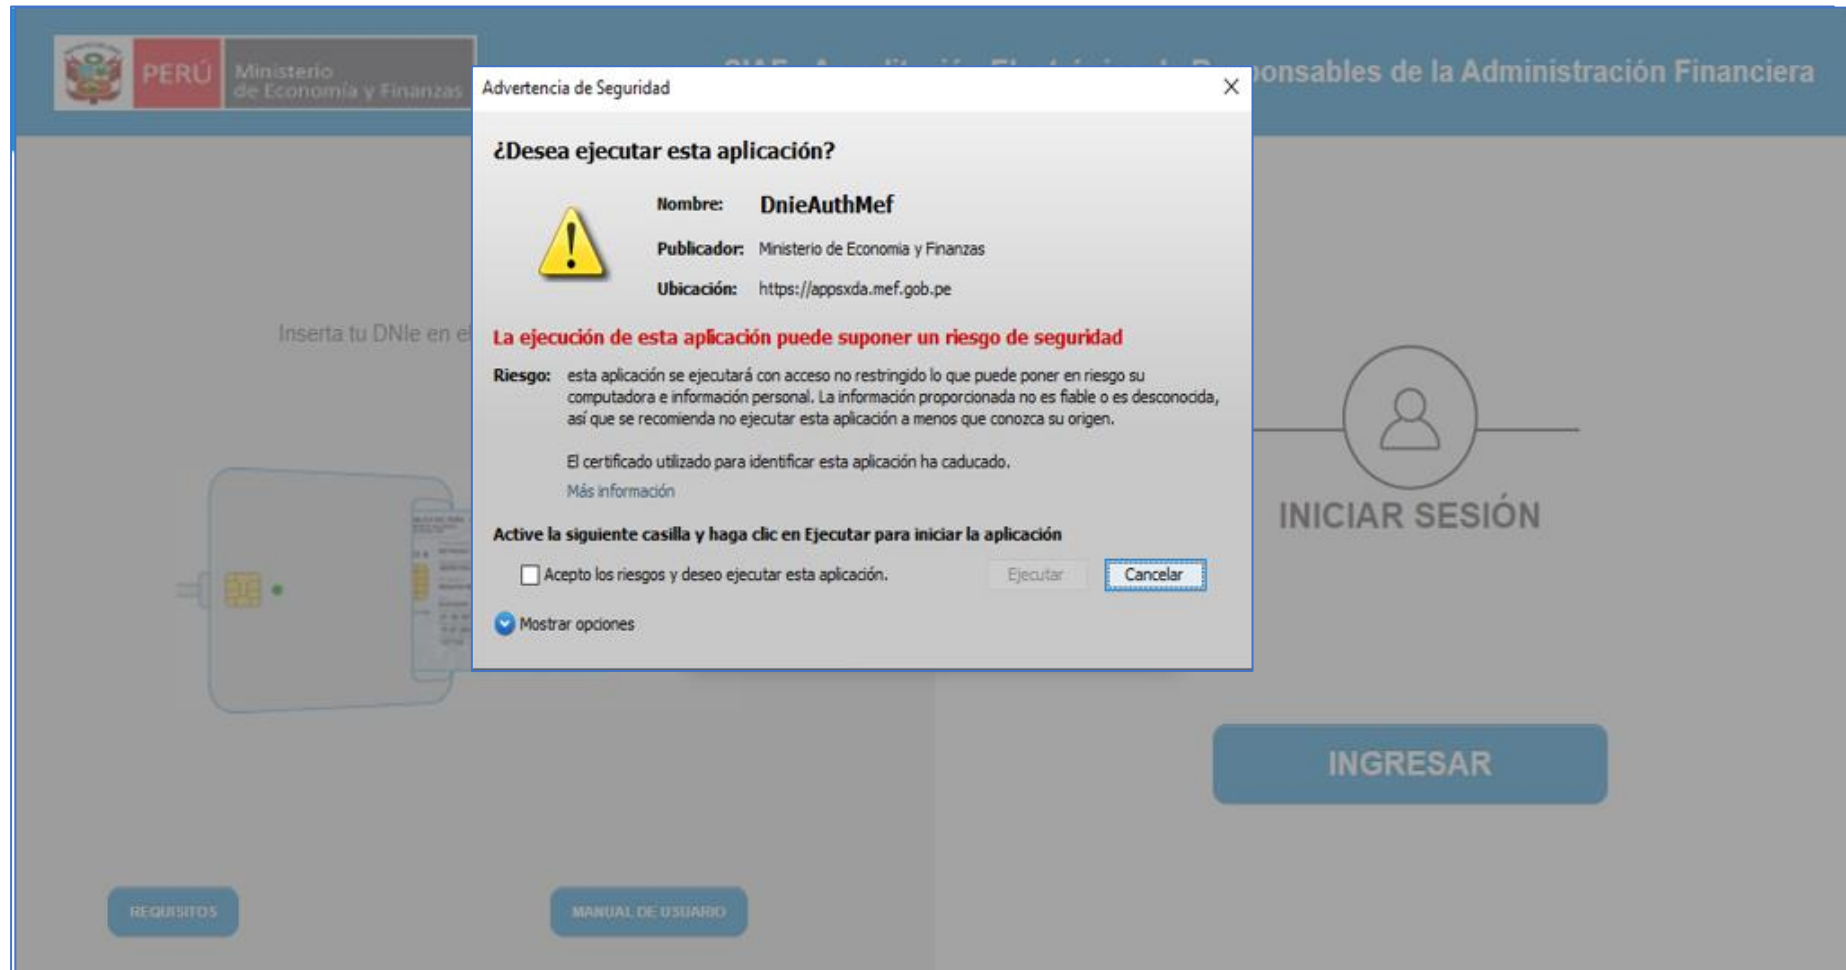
PERÚ Ministerio de Economía y Finanzas

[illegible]onsables de la Administración Financiera

Advertencia de Seguridad

¿Desea ejecutar esta aplicación?

Nombre: DnieAuthMef

Publicador: Ministerio de Economia y Finanzas

Ubicación: https://appsxda.mef.gob.pe

La ejecución de esta aplicación puede suponer un riesgo de seguridad

Riesgo: esta aplicación se ejecutará con acceso no restringido lo que puede poner en riesgo su computadora e información personal. La información proporcionada no es fiable o es desconocida, así que se recomienda no ejecutar esta aplicación a menos que conozca su origen.

El certificado utilizado para identificar esta aplicación ha caducado.

Más información

Active la siguiente casilla y haga clic en Ejecutar para iniciar la aplicación

Acepto los riesgos y deseo ejecutar esta aplicación.

Ejecutar

Cancelar

Mostrar opciones

Inserta tu DNIe en e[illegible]

INICIAR SESIÓN

INGRESAR

REQUISITOS

MANUAL DE USUARIO